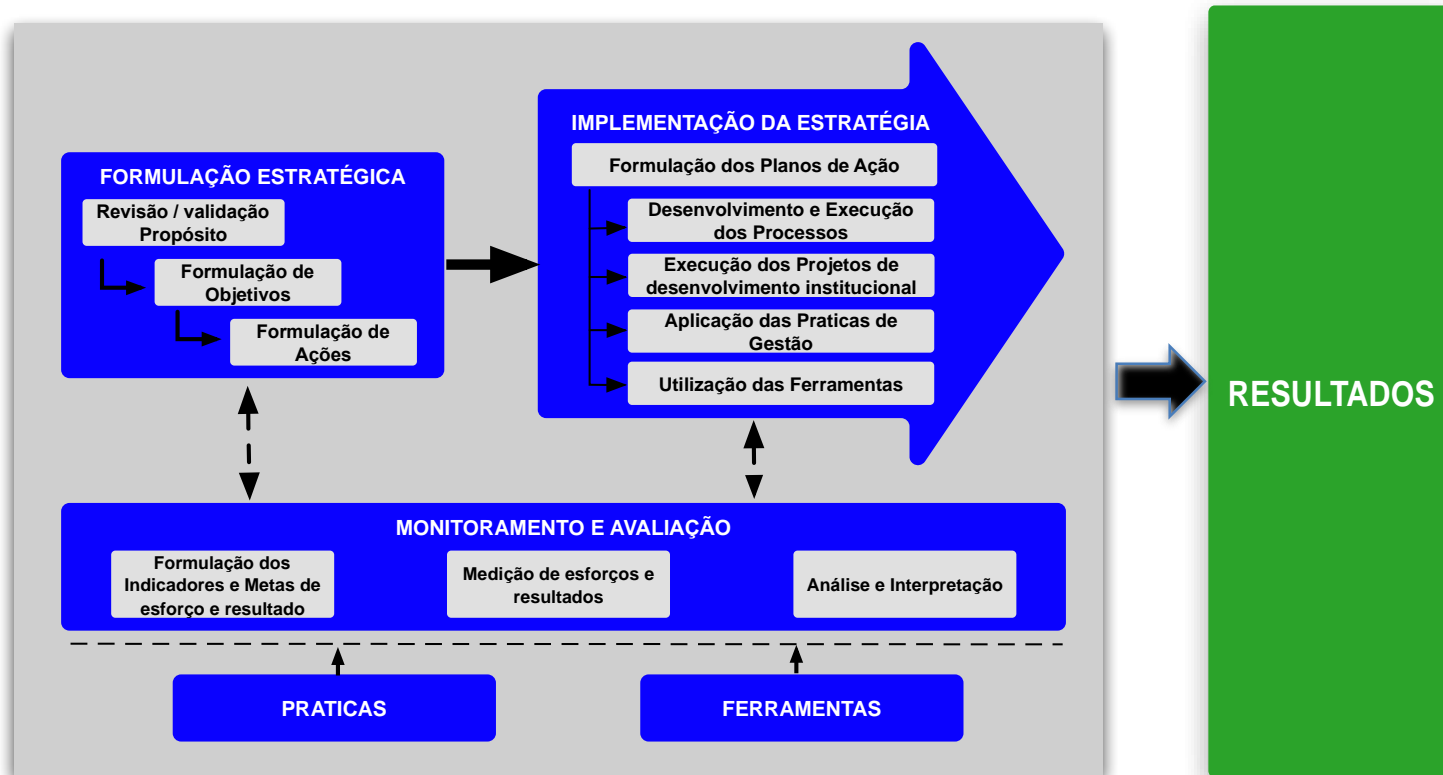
FORMULAÇÃO ESTRATÉGICA

Revisão / validação Propósito

Formulação de Objetivos

Formulação de Ações

IMPLEMENTAÇÃO DA ESTRATÉGIA

Formulação dos Planos de Ação

Desenvolvimento e Execução dos Processos

Execução dos Projetos de desenvolvimento institucional

Aplicação das Praticas de Gestão

Utilização das Ferramentas

RESULTADOS

MONITORAMENTO E AVALIAÇÃO

Formulação dos Indicadores e Metas de esforço e resultado

Medição de esforços e resultados

Análise e Interpretação

PRATICAS

FERRAMENTAS